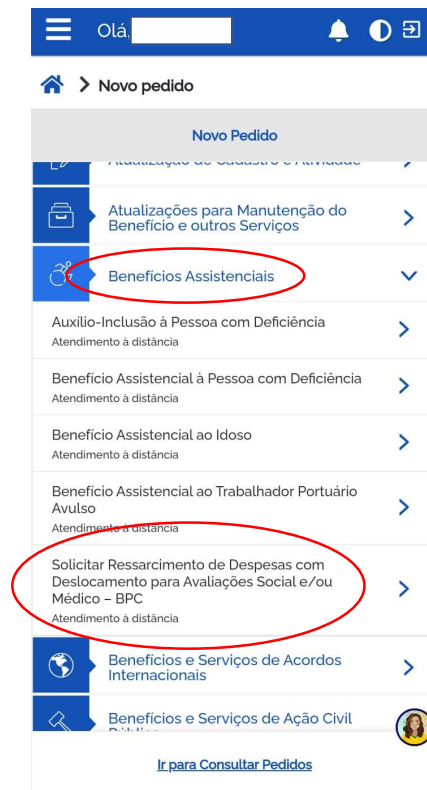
Olá,

Novo pedido

Novo Pedido

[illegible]

Atualizações para Manutenção do Benefício e outros Serviços

Benefícios Assistenciais

Auxílio-Inclusão à Pessoa com Deficiência
Atendimento à distância

Benefício Assistencial à Pessoa com Deficiência
Atendimento à distância

Benefício Assistencial ao Idoso
Atendimento à distância

Benefício Assistencial ao Trabalhador Portuário Avulso
Atendimento à distância

Solicitar Ressarcimento de Despesas com Deslocamento para Avaliações Social e/ou Médico – BPC
Atendimento à distância

Benefícios e Serviços de Acordos Internacionais

Benefícios e Serviços de Ação Civil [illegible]

Ir para Consultar Pedidos